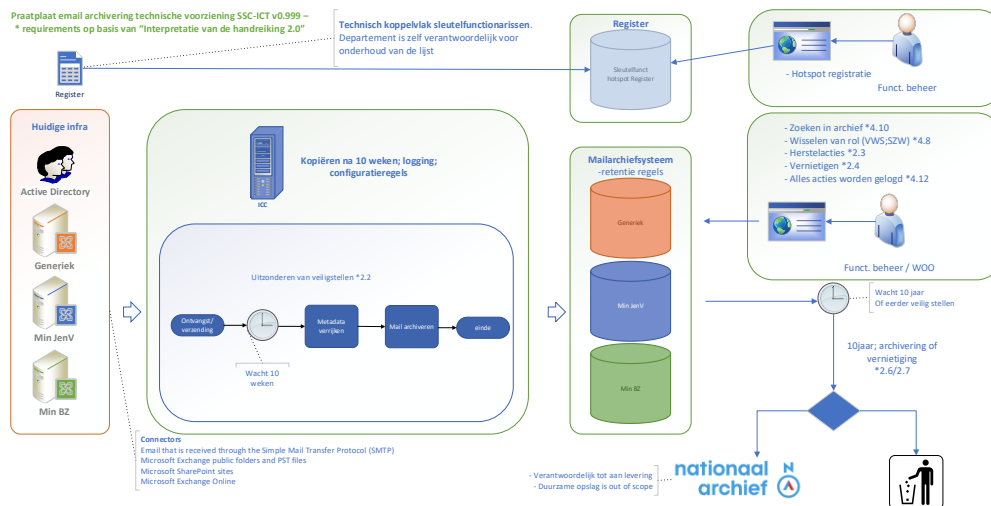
Praatplaat email archivering technische voorziening SSC-ICT v0.999 –
* requirements op basis van "Interpretatie van de handreiking 2.0"

Register

Technisch koppelvlak sleutelfunctionarissen.
Departement is zelf verantwoordelijk voor onderhoud van de lijst

Register

Sleutelfunct hotspot Register

- Hotspot registratie

Funct. beheer

Huidige infra

Active Directory

Generiek

Min JenV

Min BZ

ICC

Kopiëren na 10 weken; logging; configuratieregels

Uitzonderen van veiligstellen *2.2

Ontvangst/ verzending

Metadata verrijken

Mail archiveren

einde

Wacht 10 weken

Mailarchiefsysteem
-retentie regels

Generiek

Min JenV

Min BZ

- Zoeken in archief *4.10
- Wisselen van rol (VWS;SZW) *4.8
- Herstelacties *2.3
- Vernietigen *2.4
- Alles acties worden gelogd *4.12

Funct. beheer / WOO

Wacht 10 jaar
Of eerder veilig stellen

10jaar; archivering of vernietiging
*2.6/2.7

Connectors
Email that is received through the Simple Mail Transfer Protocol (SMTP)
Microsoft Exchange public folders and PST files
Microsoft SharePoint sites
Microsoft Exchange Online

- Verantwoordelijk tot aan levering
- Duurzame opslag is out of scope

nationaal archief N